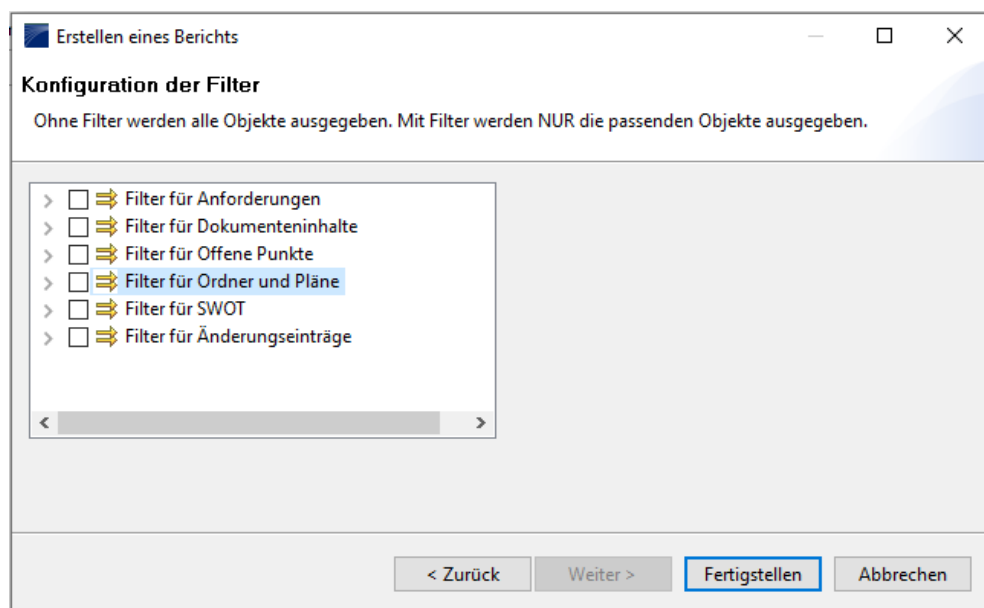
Erstellen eines Berichts

Konfiguration der Filter

Ohne Filter werden alle Objekte ausgegeben. Mit Filter werden NUR die passenden Objekte ausgegeben.

Filter für Anforderungen
Filter für Dokumenteninhalte
Filter für Offene Punkte
Filter für Ordner und Pläne
Filter für SWOT
Filter für Änderungseinträge

< Zurück
Weiter >
Fertigstellen
Abbrechen